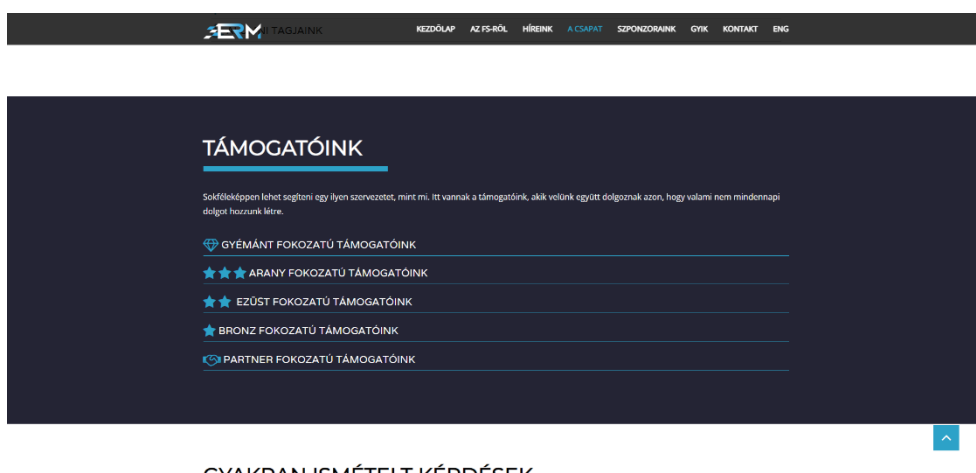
ERM TAGJAINK

KEZDŐLAP AZ FS-RŐL HÍREINK A CSAPAT SZPONZORAINK GYIK KONTAKT ENG

TÁMOGATÓINK

Sokféleképpen lehet segíteni egy ilyen szervezetet, mint mi. Itt vannak a támogatóink, akik velünk együtt dolgoznak azon, hogy valami nem mindennapi dolgot hozzunk létre.

GYÉMÁNT FOKOZATÚ TÁMOGATÓINK

ARANY FOKOZATÚ TÁMOGATÓINK

EZÜST FOKOZATÚ TÁMOGATÓINK

BRONZ FOKOZATÚ TÁMOGATÓINK

PARTNER FOKOZATÚ TÁMOGATÓINK

GYAKRAN ISMÉTELT KÉRDÉSEK